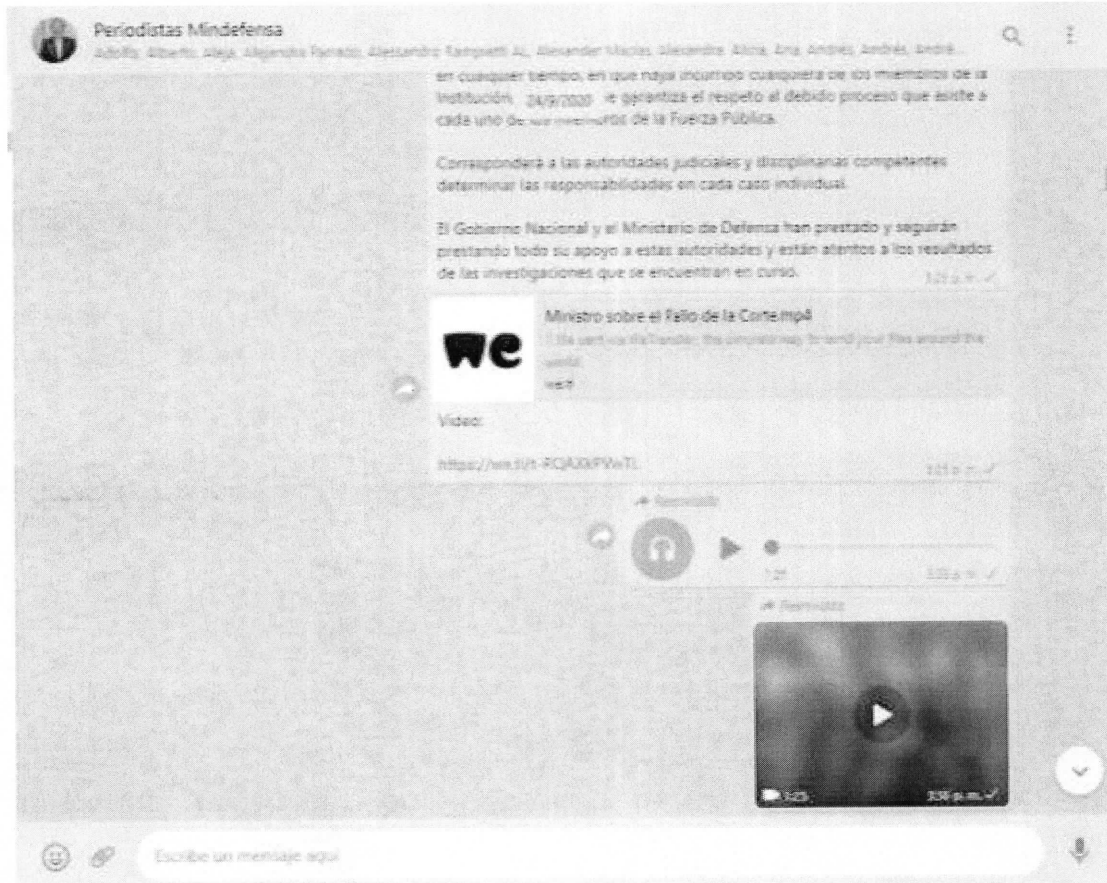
Periodistas Mindefensa

Adolfo, Alberto, Aleja, Alejandro Parrado, Alessandro Rampietti AJ, Alexander Macías, Alexandra, Alicia, Ana, Andrés, Andrés, André...

en cualquier tiempo, en que haya incurrido cualquiera de los miembros de la Institución, 24/9/2020 se garantiza el respeto al debido proceso que asiste a cada uno de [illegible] de la Fuerza Pública.

Corresponderá a las autoridades judiciales y disciplinarias competentes determinar las responsabilidades en cada caso individual.

El Gobierno Nacional y el Ministerio de Defensa han prestado y seguirán prestando todo su apoyo a estas autoridades y están atentos a los resultados de las investigaciones que se encuentran en curso.

3:25 p. m.

we

Ministro sobre el Fallo de la Corte.mp4

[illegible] sent via WeTransfer, the simplest way to send your files around the world

we.tl

Video:

https://we.tl/t-FQJXXPWeTL

3:25 p. m.

Reenviado

1:27

3:25 p. m.

Reenviado

3:25

3:30 p. m.

Escribe un mensaje aquí